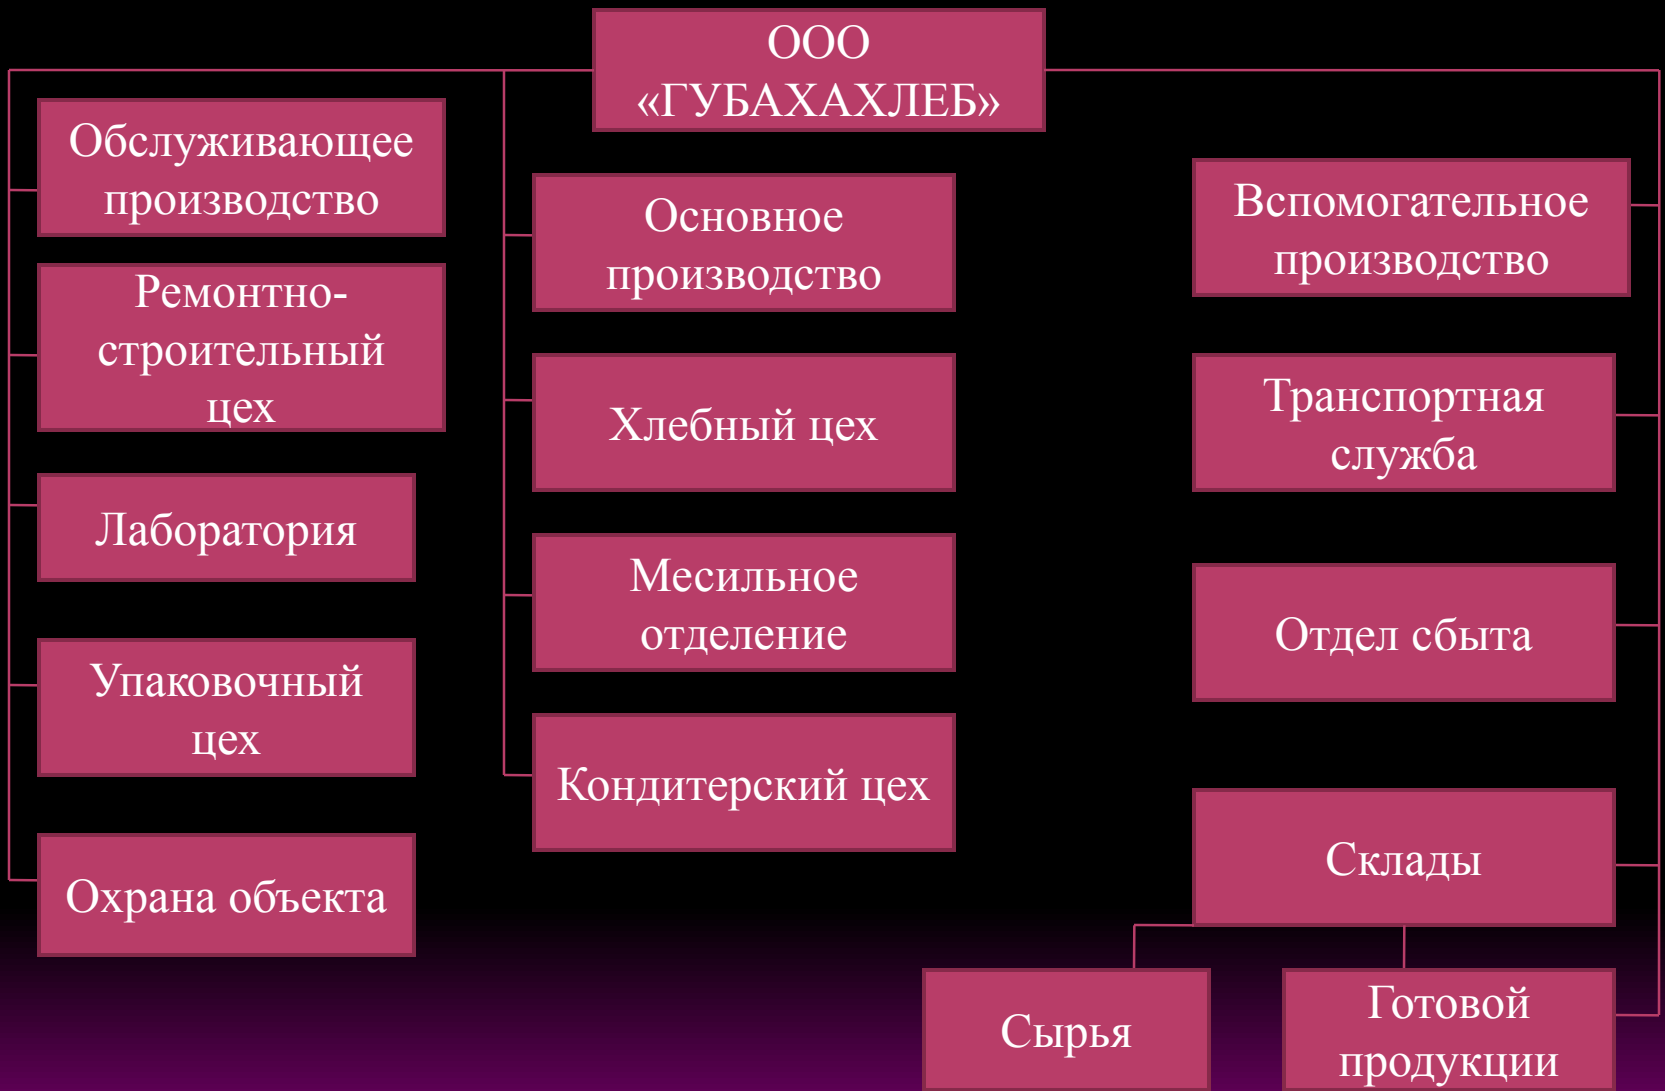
ООО «ГУБАХАХЛЕБ»

Обслуживающее производство

Ремонтно-строительный цех

Лаборатория

Упаковочный цех

Охрана объекта

Основное производство

Хлебный цех

Месильное отделение

Кондитерский цех

Вспомогательное производство

Транспортная служба

Отдел сбыта

Склады

Сырья

Готовой продукции